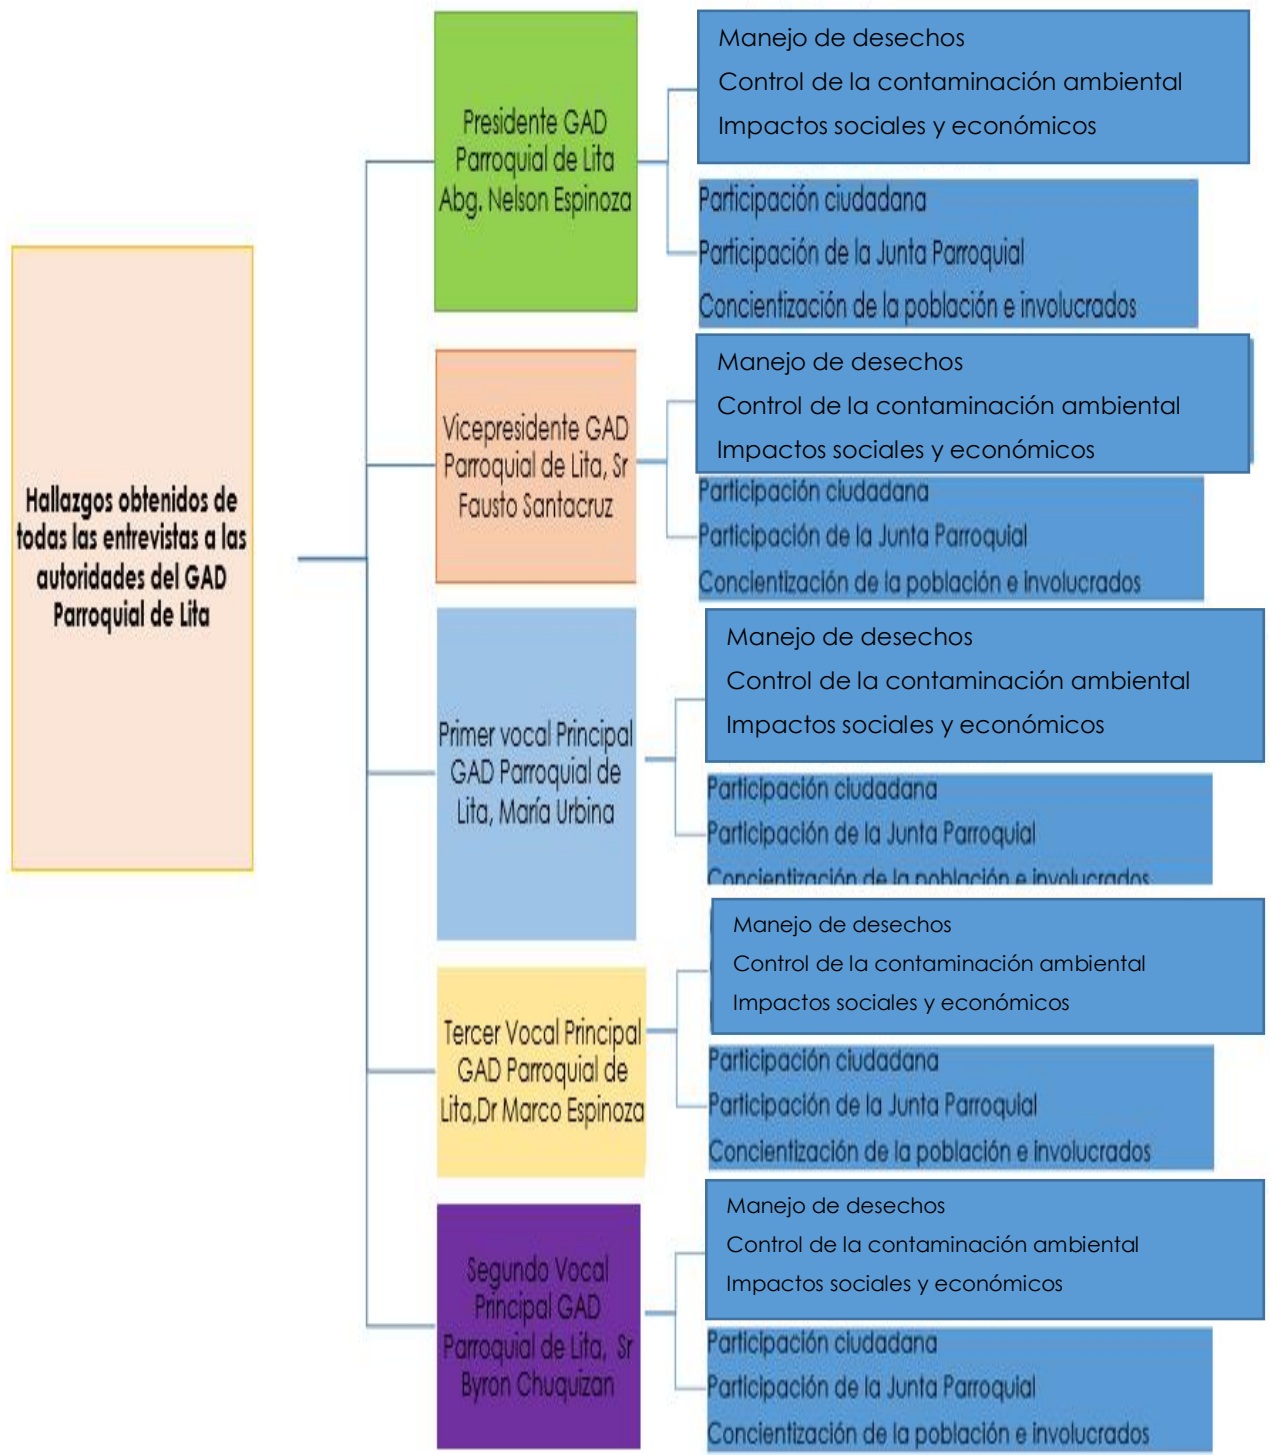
Hallazgos obtenidos de todas las entrevistas a las autoridades del GAD Parroquial de Lita

Presidente GAD Parroquial de Lita Abg. Nelson Espinoza

Manejo de desechos
Control de la contaminación ambiental
Impactos sociales y económicos

Participación ciudadana
Participación de la Junta Parroquial
Concientización de la población e involucrados

Vicepresidente GAD Parroquial de Lita, Sr Fausto Santacruz

Manejo de desechos
Control de la contaminación ambiental
Impactos sociales y económicos

Participación ciudadana
Participación de la Junta Parroquial
Concientización de la población e involucrados

Primer vocal Principal GAD Parroquial de Lita, María Urbina

Manejo de desechos
Control de la contaminación ambiental
Impactos sociales y económicos

Participación ciudadana
Participación de la Junta Parroquial
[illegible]

Tercer Vocal Principal GAD Parroquial de Lita,Dr Marco Espinoza

Manejo de desechos
Control de la contaminación ambiental
Impactos sociales y económicos

Participación ciudadana
Participación de la Junta Parroquial
Concientización de la población e involucrados

Segundo Vocal Principal GAD Parroquial de Lita, Sr Byron Chuquizan

Manejo de desechos
Control de la contaminación ambiental
Impactos sociales y económicos

Participación ciudadana
Participación de la Junta Parroquial
Concientización de la población e involucrados